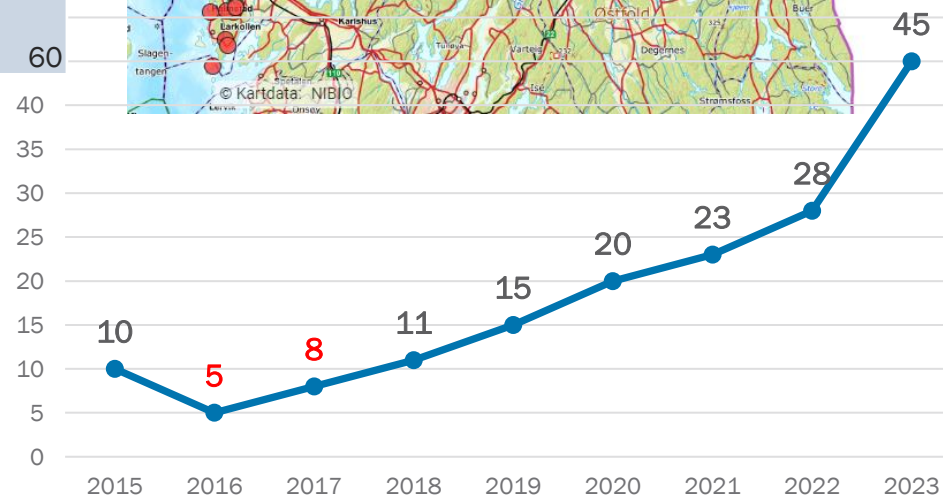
60
40
35
30
25
20
15
10
5
0

Larkollen
Karlshus
Slagentangen
Østfold
Varteig
Degernes
Rygge
Tune
Ise
Stramsfoss
Onsøy
Hvaler
Eidsberg
Rakkestad
Råde
E6
110
111
22
E18
© Kartdata: NIBIO

10
5
8
11
15
20
23
28
45

2015
2016
2017
2018
2019
2020
2021
2022
2023